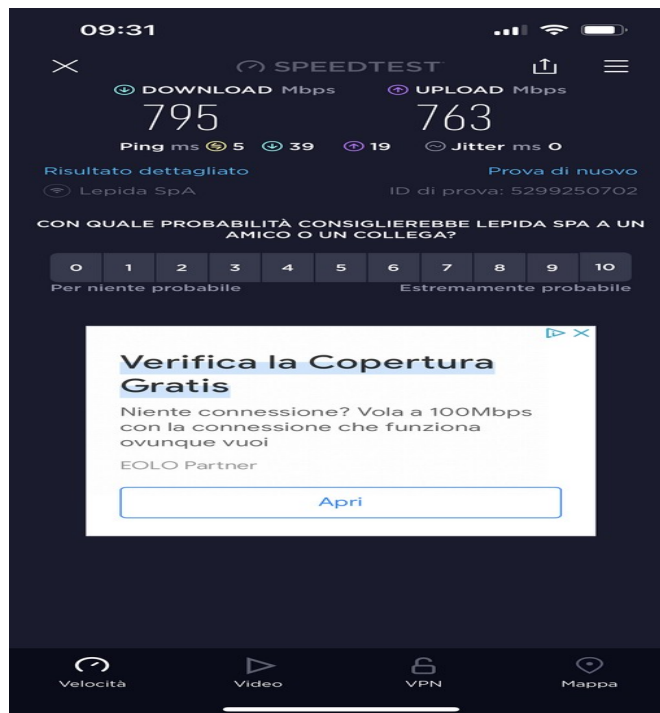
09:31

SPEEDTEST

DOWNLOAD Mbps
795

UPLOAD Mbps
763

Ping ms 5 39 19 Jitter ms 0

Risultato dettagliato
Prova di nuovo

Lepida SpA
ID di prova: 5299250702

CON QUALE PROBABILITÀ CONSIGLIEREBBE LEPIDA SPA A UN AMICO O UN COLLEGA?

| 0 | 1 | 2 | 3 | 4 | 5 | 6 | 7 | 8 | 9 | 10 |
|---|---|---|---|---|---|---|---|---|---|---|

Per niente probabile
Estremamente probabile

Verifica la Copertura Gratis

Niente connessione? Vola a 100Mbps con la connessione che funziona ovunque vuoi

EOLO Partner

Apri

Velocità
Video
VPN
Mappa